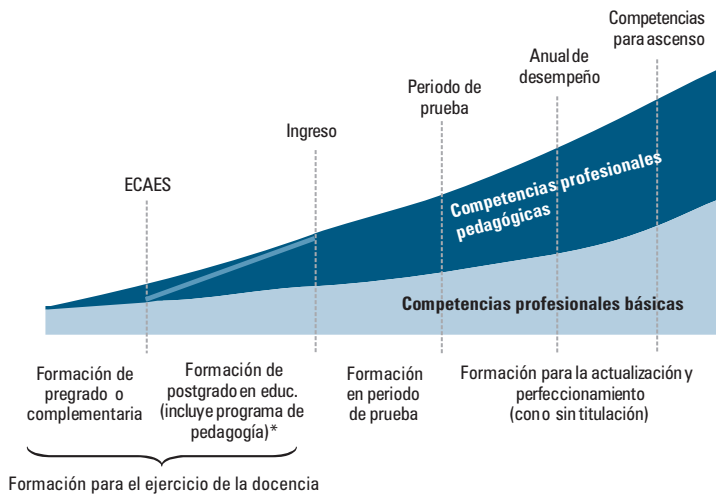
Competencias para ascenso

Anual de desempeño

Periodo de prueba

Ingreso

ECAES

Competencias profesionales pedagógicas

Competencias profesionales básicas

Formación de pregrado o complementaria

Formación de postgrado en educ. (incluye programa de pedagogía)*

Formación en periodo de prueba

Formación para la actualización y perfeccionamiento (con o sin titulación)

Formación para el ejercicio de la docencia